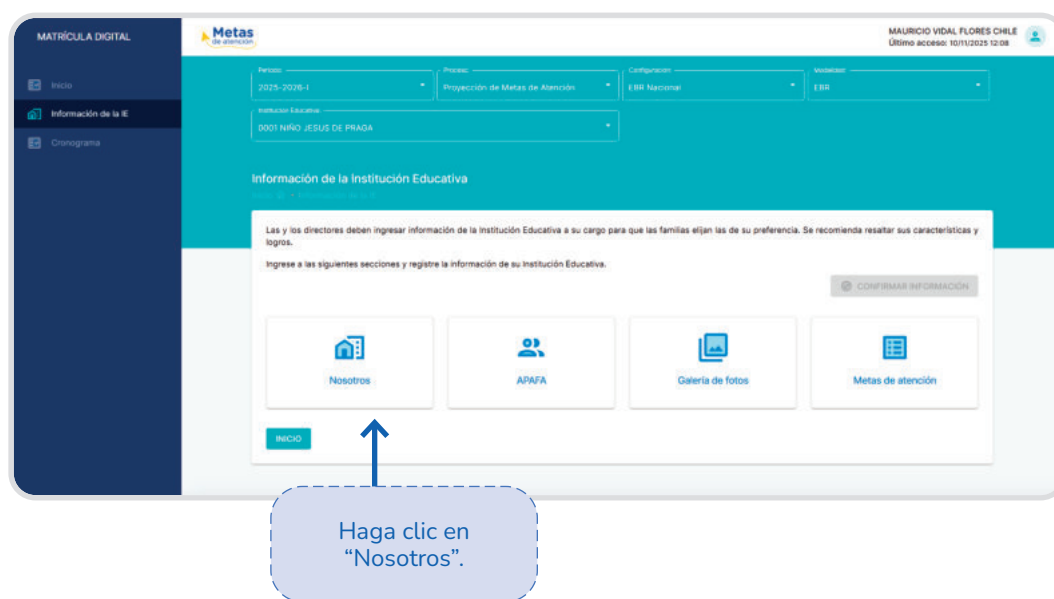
MATRÍCULA DIGITAL

Inicio

Información de la IE

Cronograma

Metas de atención

MAURICIO VIDAL FLORES CHILE
Último acceso: 10/11/2025 12:08

Periodo
2025-2026-I

Proceso
Proyección de Metas de Atención

Configuración
EBR Nacional

Modalidad
EBR

Institución Educativa
0001 NIÑO JESUS DE PRAGA

Información de la Institución Educativa

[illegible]

Las y los directores deben ingresar información de la Institución Educativa a su cargo para que las familias elijan las de su preferencia. Se recomienda resaltar sus características y logros.

Ingrese a las siguientes secciones y registre la información de su Institución Educativa.

CONFIRMAR INFORMACIÓN

Nosotros

APAFA

Galería de fotos

Metas de atención

INICIO

Haga clic en “Nosotros”.